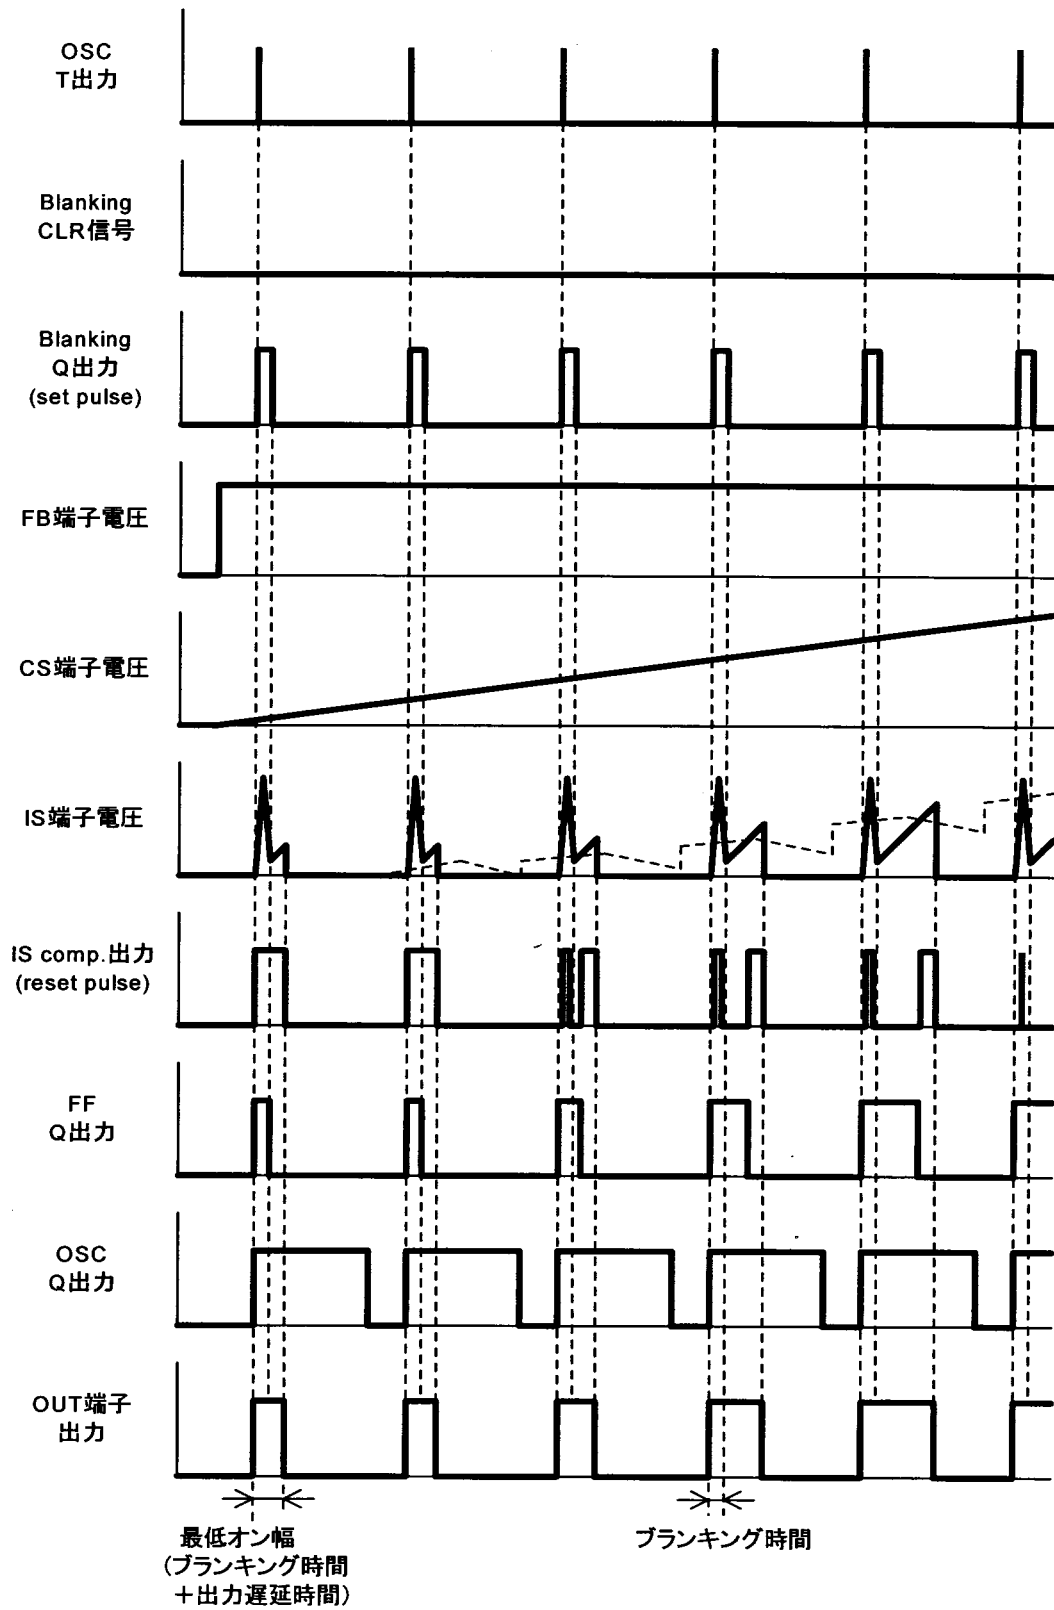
OSC
T出力

Blanking
CLR信号

Blanking
Q出力
(set pulse)

FB端子電圧

CS端子電圧

IS端子電圧

IS comp.出力
(reset pulse)

FF
Q出力

OSC
Q出力

OUT端子
出力

最低オン幅
(ブランキング時間
+出力遅延時間)

ブランキング時間